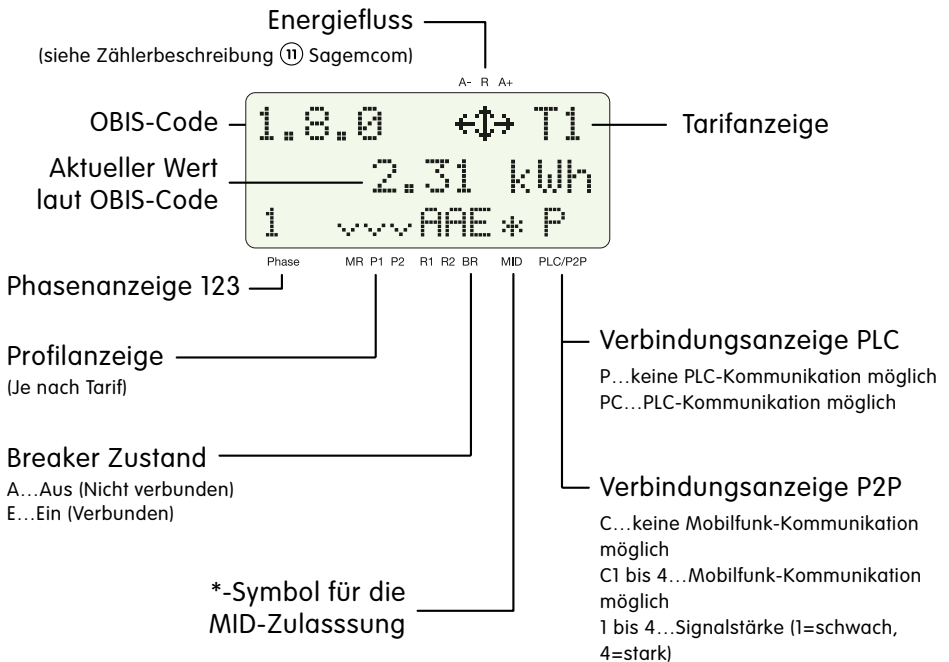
Energiefluss

(siehe Zählerbeschreibung ⑪ Sagemcom)

A- R A+

OBIS-Code

1.8.0 ←↕→ T1

Tarifanzeige

Aktueller Wert laut OBIS-Code

2.31 kWh

1 ⌄⌄⌄AAE * P

Phase MR P1 P2 R1 R2 BR MID PLC/P2P

Phasenanzeige 123

Profilanzeige
(Je nach Tarif)

Verbindungsanzeige PLC
P…keine PLC-Kommunikation möglich
PC…PLC-Kommunikation möglich

Breaker Zustand
A…Aus (Nicht verbunden)
E…Ein (Verbunden)

Verbindungsanzeige P2P
C…keine Mobilfunk-Kommunikation möglich
C1 bis 4…Mobilfunk-Kommunikation möglich
1 bis 4…Signalstärke (1=schwach, 4=stark)

*-Symbol für die MID-Zulasssung